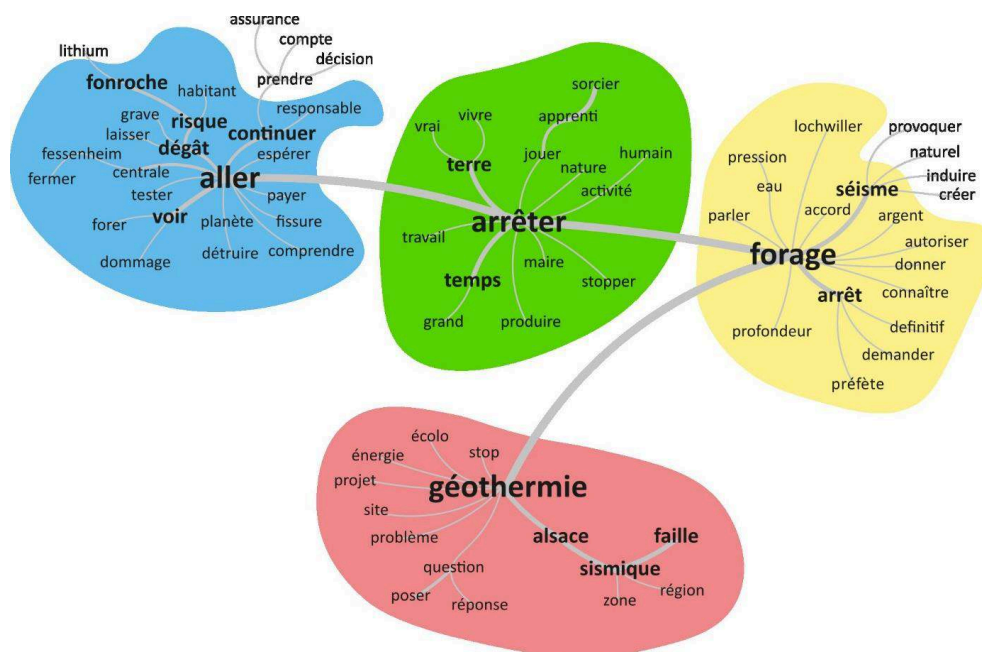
assurance
compte
décision
prendre
lithium
fonroche
habitant
responsable
grave
risque
continuer
laisser
dégât
fessenheim
espérer
centrale
fermer
aller
tester
payer
voir
forer
planète
fissure
dommage
détruire
comprendre

sorcier
vivre
apprenti
vrai
terre
jouer
humain
nature
activité
arrêter
travail
temps
maire
stopper
grand
produire

lochwiller
provoquer
pression
naturel
eau
séisme
induire
créer
accord
parler
argent
autoriser
forage
donner
arrêt
connaître
profondeur
definitif
demander
préfète

écolo
énergie
stop
projet
géothermie
site
problème
alsace
faille
sismique
question
poser
réponse
zone
région